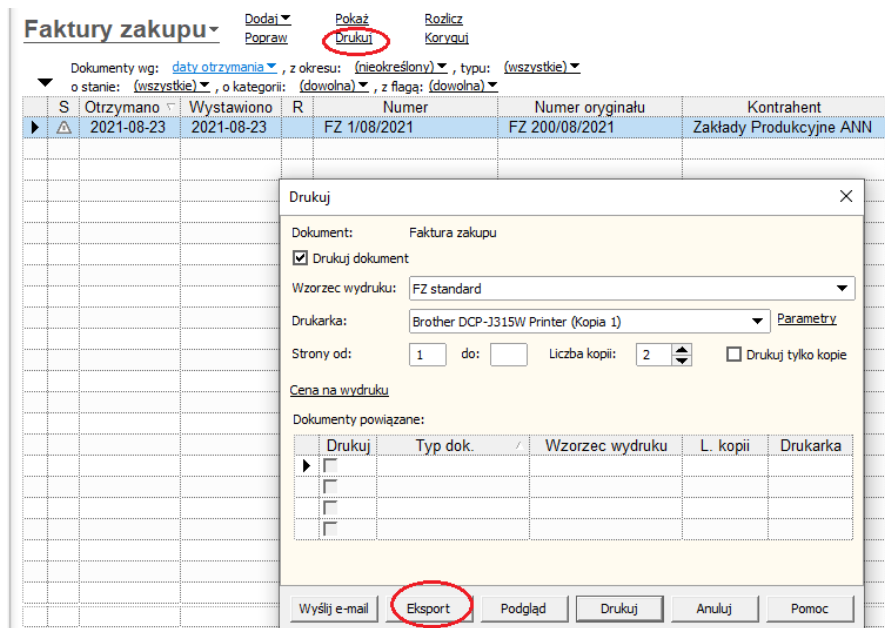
Faktury zakupu

Dodaj Popraw Pokaż Drukuj Rozlicz Koryguj

Dokumenty wg: daty otrzymania, z okresu: (nieokreślony), typu: (wszystkie)
o stanie: (wszystkie), o kategorii: (dowolna), z flagą: (dowolna)

| S | Otrzymano | Wystawiono | R | Numer | Numer oryginału | Kontrahent |
|---|---|---|---|---|---|---|
| ⚠ | 2021-08-23 | 2021-08-23 | | FZ 1/08/2021 | FZ 200/08/2021 | Zakłady Produkcyjne ANN |

Drukuj

Dokument: Faktura zakupu

Drukuj dokument

Wzorzec wydruku: FZ standard

Drukarka: Brother DCP-J315W Printer (Kopia 1) Parametry

Strony od: 1 do: Liczba kopii: 2 Drukuj tylko kopie

Cena na wydruku

Dokumenty powiązane:

| Drukuj | Typ dok. | Wzorzec wydruku | L. kopii | Drukarka |
|---|---|---|---|---|
| | | | | |
| | | | | |
| | | | | |
| | | | | |

Wyślij e-mail Eksport Podgląd Drukuj Anuluj Pomoc